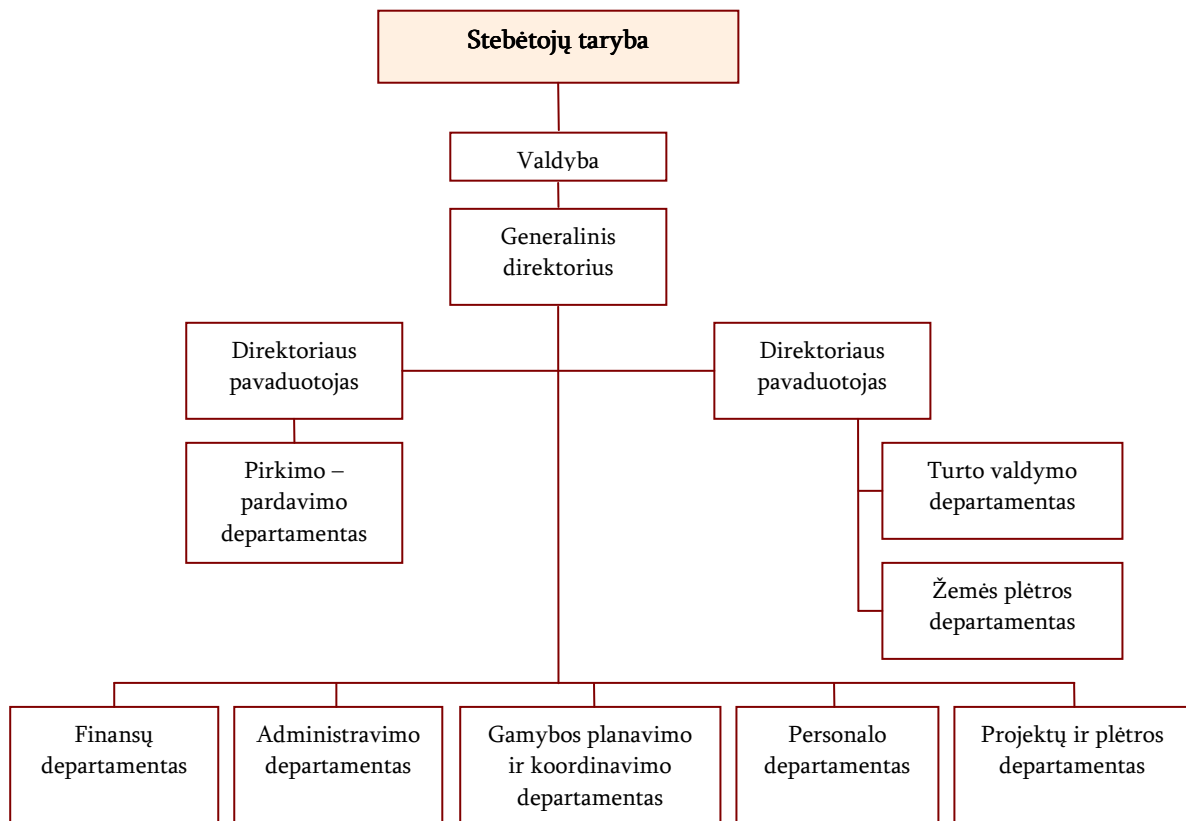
Stebėtojų taryba

Valdyba

Generalinis direktorius

Direktoriaus pavaduotojas

Pirkimo – pardavimo departamentas

Direktoriaus pavaduotojas

Turto valdymo departamentas

Žemės plėtros departamentas

Finansų departamentas

Administravimo departamentas

Gamybos planavimo ir koordinavimo departamentas

Personalo departamentas

Projektų ir plėtros departamentas